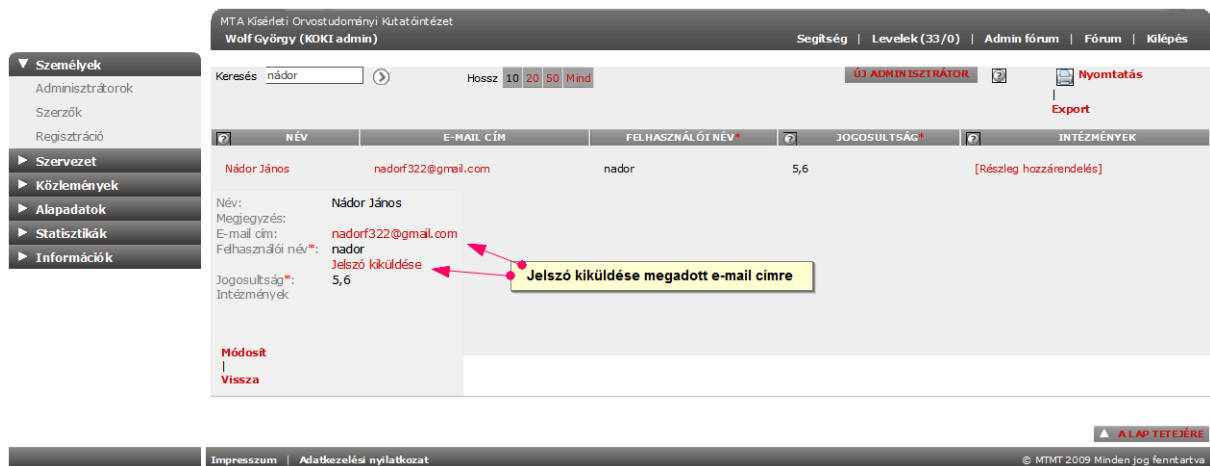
MTA Kísérleti Orvostudományi Kutatóintézet
Wolf György (KOKI admin)

Segítség | Levelek (33/0) | Admin fórum | Fórum | Kilépés

▼ Személyek
Adminisztrátorok
Szerzők
Regisztráció
► Szervezet
► Közlemények
► Alapadatok
► Statisztikák
► Információk

Keresés nádor

Hossz 10 20 50 Mind

ÚJ ADMINISZTRÁTOR

Nyomtatás
|
Export

| NÉV | E-MAIL CÍM | FELHASZNÁLÓI NÉV* | JOGOSULTSÁG* | INTÉZMÉNYEK |
|---|---|---|---|---|
| Nádor János | nadorf322@gmail.com | nador | 5,6 | [Részleg hozzárendelés] |

Név: Nádor János
Megjegyzés:
E-mail cím: nadorf322@gmail.com
Felhasználói név*: nador
Jelszó kiküldése
Jogosultság*: 5,6
Intézmények

Jelszó kiküldése megadott e-mail címre

Módosít
|
Vissza

A LAP TETEJÉRE

Impresszum | Adatkezelési nyilatkozat

© MTMT 2009 Minden jog fenntartva